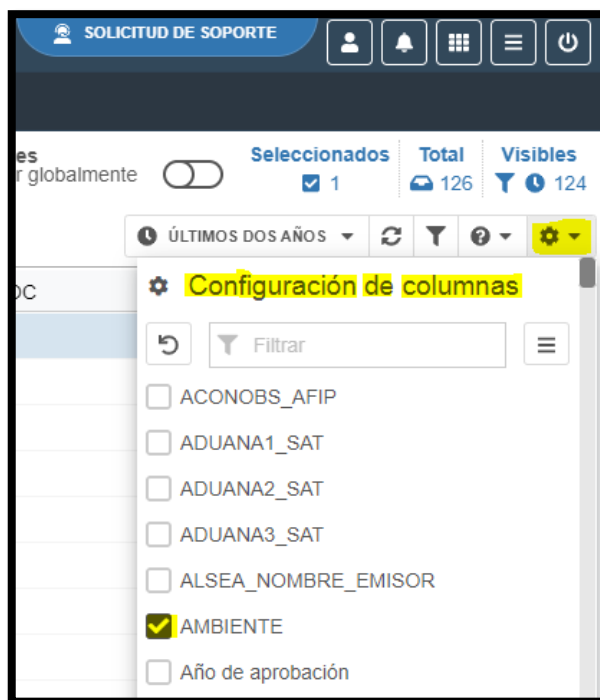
SOLICITUD DE SOPORTE

es
r globalmente

Seleccionados
1

Total
126

Visibles
124

ÚLTIMOS DOS AÑOS

DC

Configuración de columnas

Filtrar

ACONOBS_AFIP
ADUANA1_SAT
ADUANA2_SAT
ADUANA3_SAT
ALSEA_NOMBRE_EMISOR
AMBIENTE
Año de aprobación